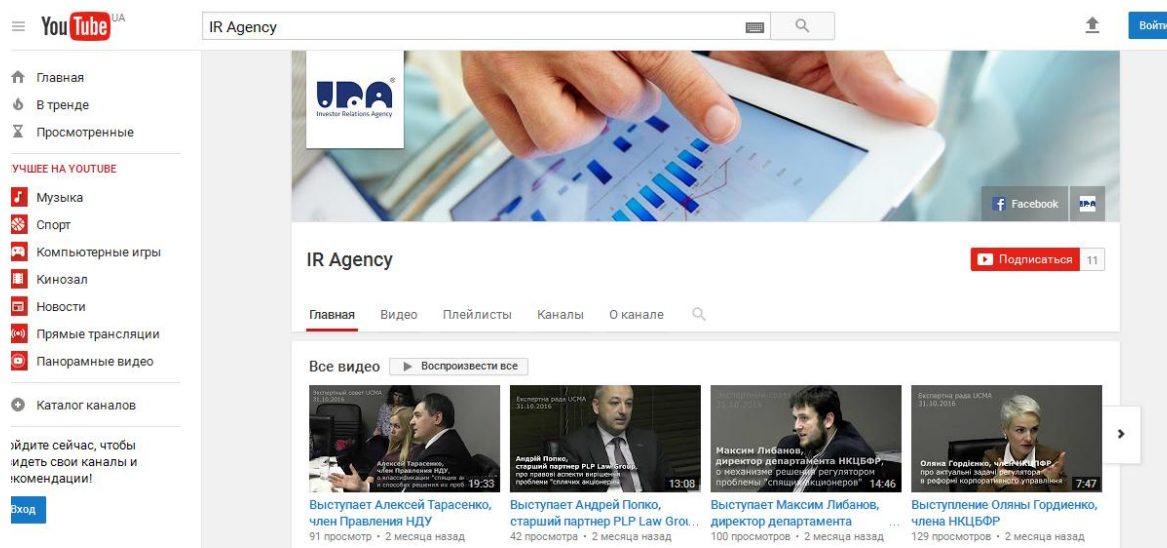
YouTube UA

IR Agency

Войти

Главная
В тренде
Просмотренные

ЛУЧШЕЕ НА YOUTUBE
Музыка
Спорт
Компьютерные игры
Кинозал
Новости
Прямые трансляции
Панорамные видео

Каталог каналов

ойдите сейчас, чтобы идеть свои каналы и екомендации!

Вход

IRA
Investor Relations Agency

Facebook

IR Agency

Подписаться 11

Главная Видео Плейлисты Каналы О канале

Все видео Воспроизвести все

Экспертный совет UCMA 31.10.2016
Алексей Тарасенко, член Правления НДУ о классификации "спящих а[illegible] и способах решения их проб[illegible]
19:33
Выступает Алексей Тарасенко, член Правления НДУ
91 просмотр • 2 месяца назад

Експертна рада UCMA 31.10.2016
Андрій Попко, старший партнер PLP Law Group, про правові аспекти вирішення проблеми "сплячих акціонерів"
13:08
Выступает Андрей Попко, старший партнер PLP Law Grou...
42 просмотра • 2 месяца назад

Экспертный совет UCMA 31.10.2016
Максим Либанов, директор департамента НКЦБФР, о механизме решений регулятором проблемы "спящих акционеров"
14:46
Выступает Максим Либанов, директор департамента
100 просмотров • 2 месяца назад

Експертна рада UCMA 31.10.2016
Оляна Гордієнко, член НКЦПФР про актуальні задачі регулятора в реформі корпоративного управління
7:47
Выступление Оляны Гордиенко, члена НКЦБФР
129 просмотров • 2 месяца назад